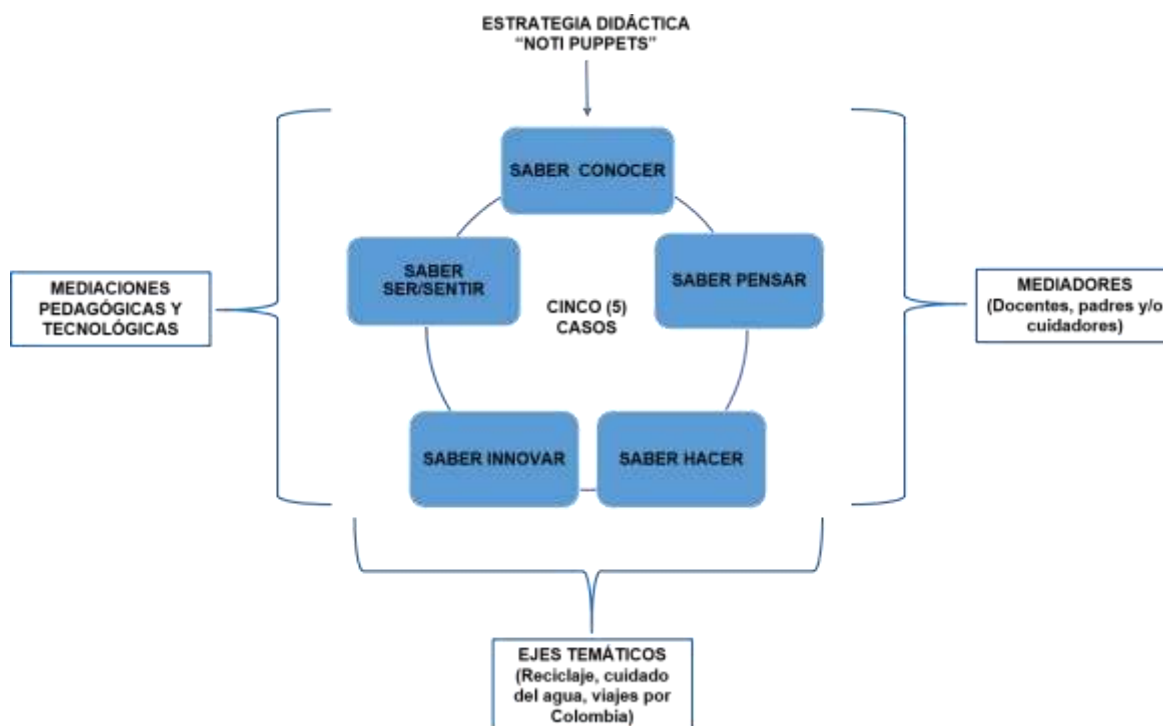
ESTRATEGIA DIDÁCTICA
"NOTI PUPPETS"

SABER CONOCER

SABER SER/SENTIR

SABER PENSAR

CINCO (5) CASOS

SABER INNOVAR

SABER HACER

MEDIACIONES PEDAGÓGICAS Y TECNOLÓGICAS

MEDIADORES (Docentes, padres y/o cuidadores)

EJES TEMÁTICOS (Reciclaje, cuidado del agua, viajes por Colombia)